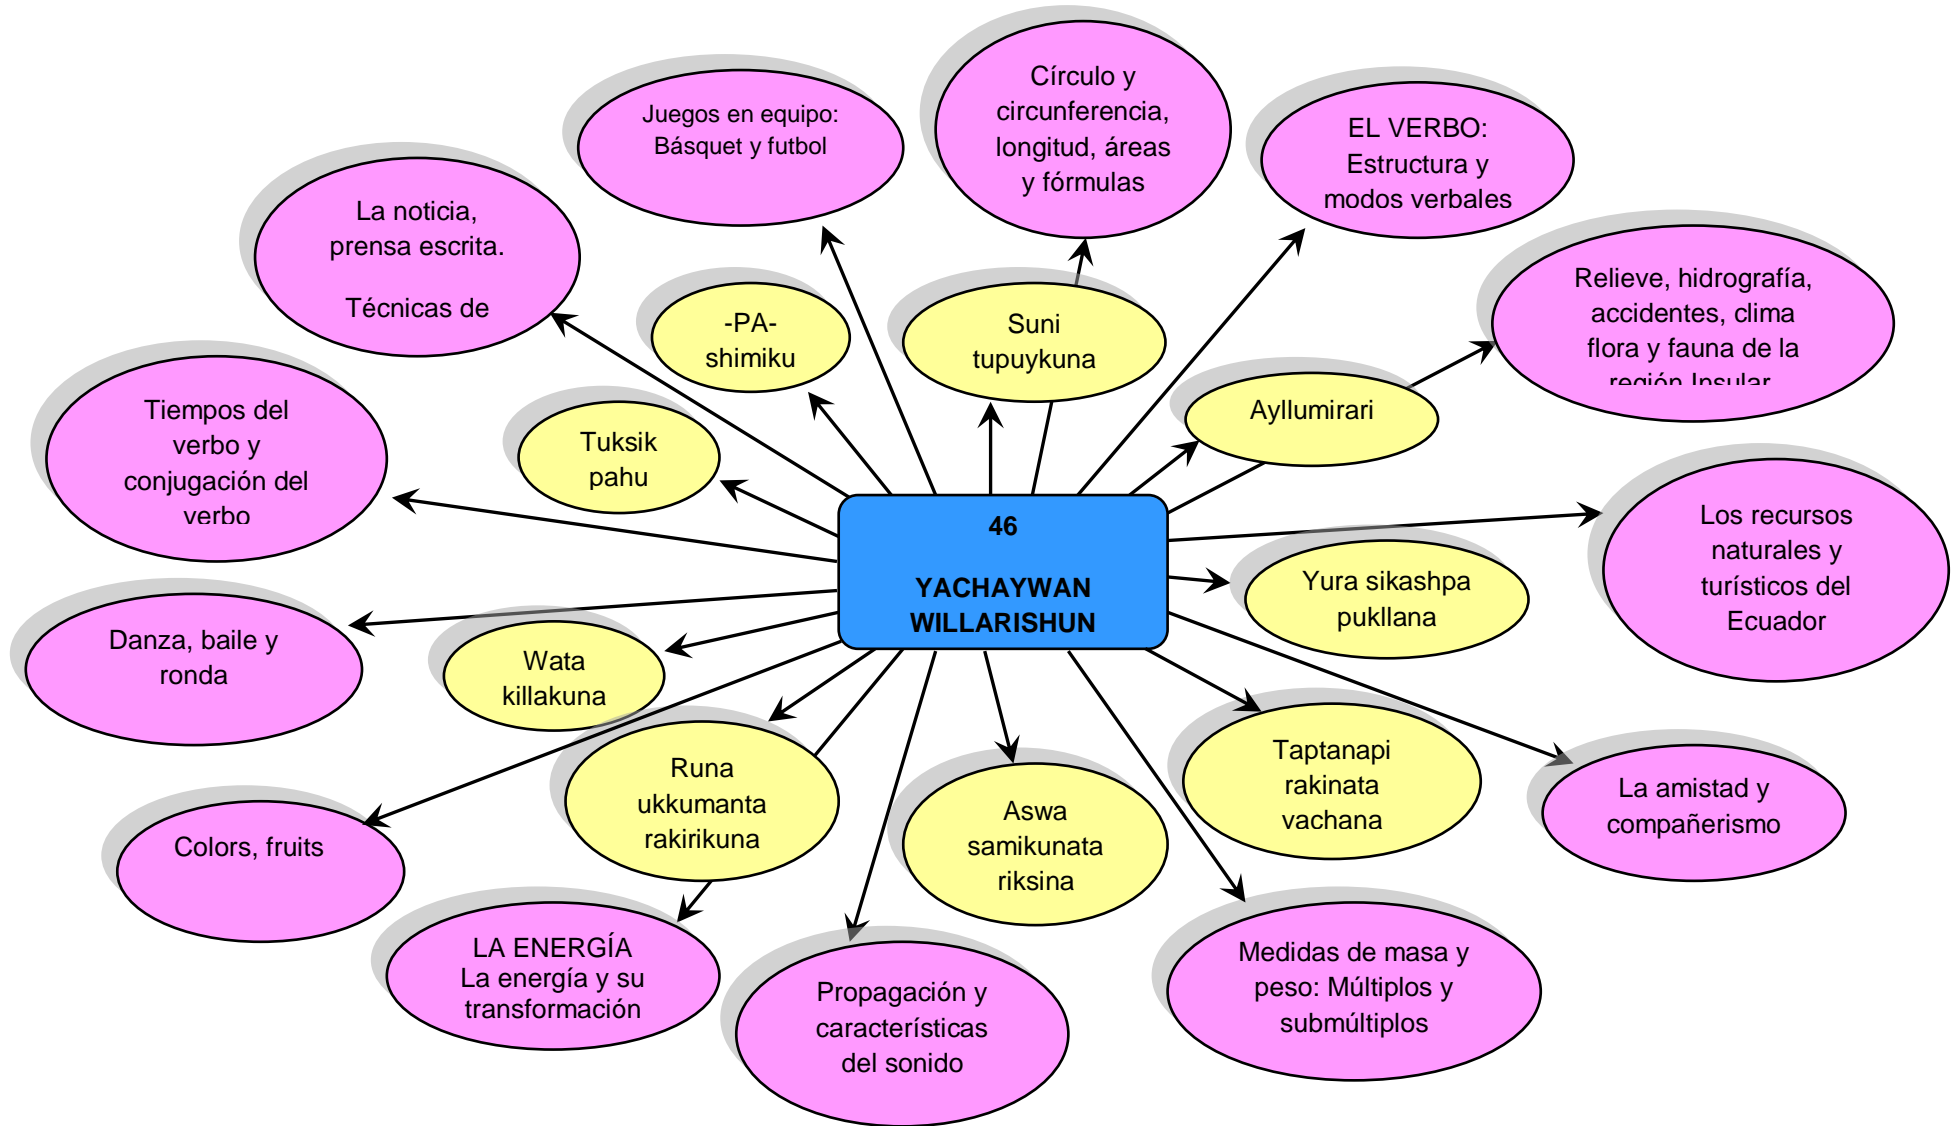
46

YACHAYWAN WILLARISHUN

Juegos en equipo: Básquet y futbol

Círculo y circunferencia, longitud, áreas y fórmulas

EL VERBO: Estructura y modos verbales

La noticia, prensa escrita.

Técnicas de

-PA-shimiku

Suni tupuykuna

Relieve, hidrografía, accidentes, clima flora y fauna de la región Insular

Ayllumirari

Tiempos del verbo y conjugación del verbo

Tuksik pahu

Los recursos naturales y turísticos del Ecuador

Yura sikashpa pukllana

Danza, baile y ronda

Wata killakuna

Runa ukkumanta rakirikuna

Taptanapi rakinata vachana

La amistad y compañerismo

Colors, fruits

Aswa samikunata riksina

LA ENERGÍA La energía y su transformación

Propagación y características del sonido

Medidas de masa y peso: Múltiplos y submúltiplos